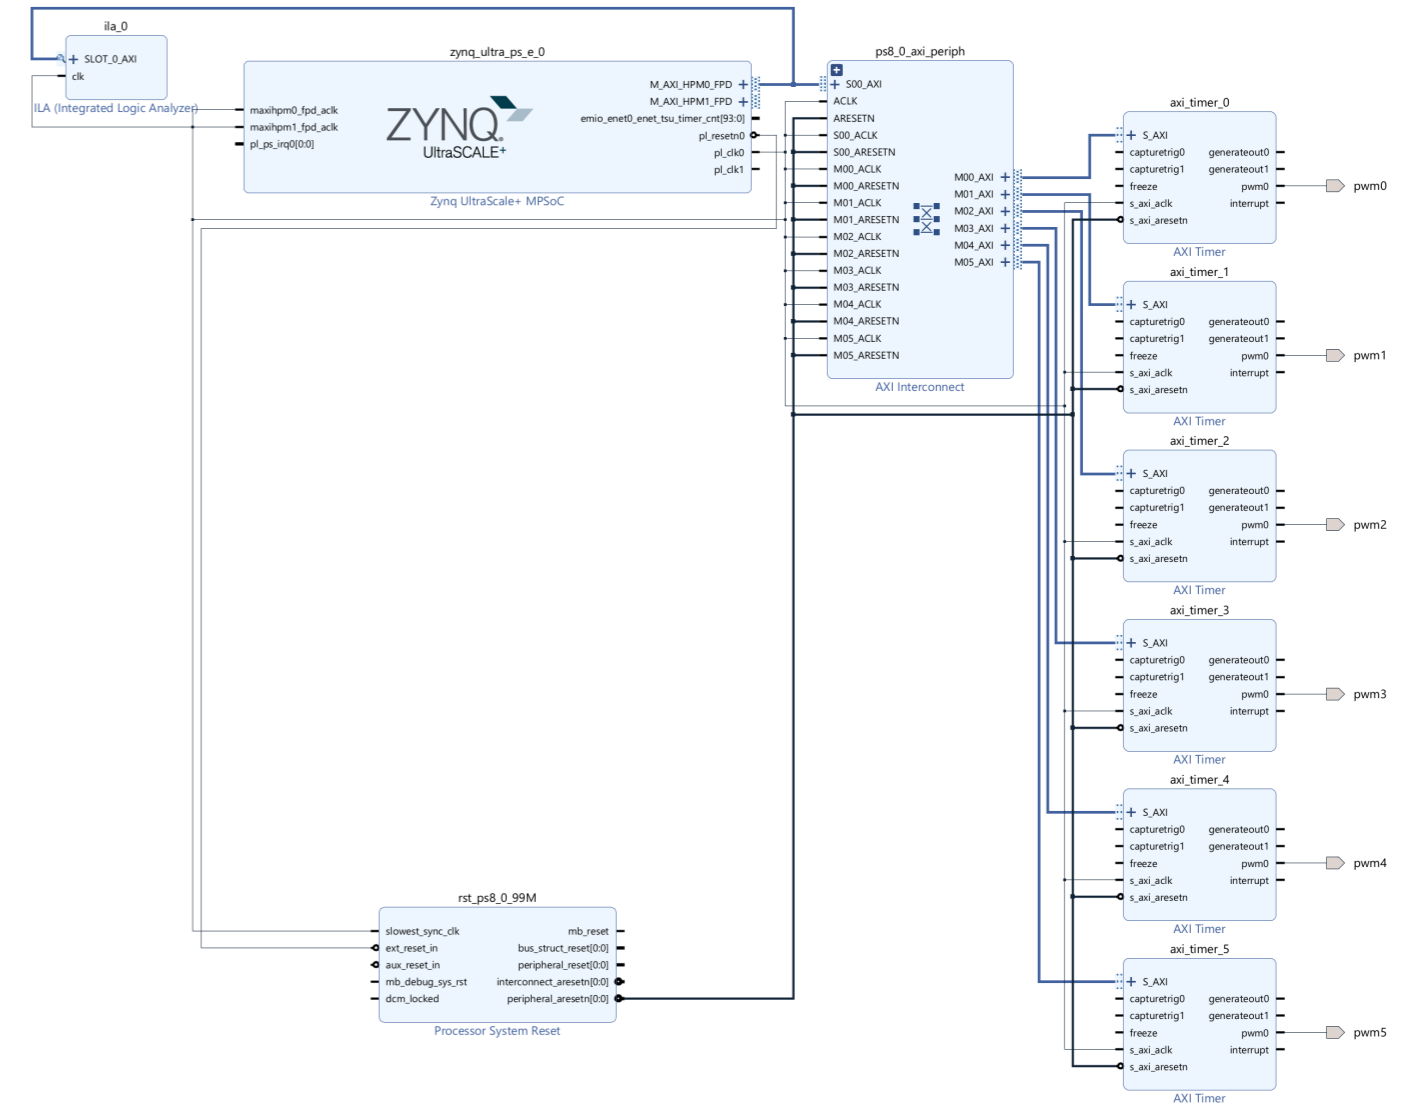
ila_0
SLOT_0_AXI
clk
ILA (Integrated Logic Analyzer)

zynq_ultra_ps_e_0
maxihpm0_fpd_aclk
maxihpm1_fpd_aclk
pl_ps_irq0[0:0]
ZYNQ
UltraSCALE+
M_AXI_HPM0_FPD
M_AXI_HPM1_FPD
emio_enet0_enet_tsu_timer_cnt[93:0]
pl_resetn0
pl_clk0
pl_clk1
Zynq UltraScale+ MPSoC

ps8_0_axi_periph
S00_AXI
ACLK
ARESETN
S00_ACLK
S00_ARESETN
M00_ACLK
M00_ARESETN
M01_ACLK
M01_ARESETN
M02_ACLK
M02_ARESETN
M03_ACLK
M03_ARESETN
M04_ACLK
M04_ARESETN
M05_ACLK
M05_ARESETN
M00_AXI
M01_AXI
M02_AXI
M03_AXI
M04_AXI
M05_AXI
AXI Interconnect

axi_timer_0
S_AXI
capturetrig0
capturetrig1
freeze
s_axi_aclk
s_axi_aresetn
generateout0
generateout1
pwm0
interrupt
AXI Timer
pwm0

axi_timer_1
S_AXI
capturetrig0
capturetrig1
freeze
s_axi_aclk
s_axi_aresetn
generateout0
generateout1
pwm0
interrupt
AXI Timer
pwm1

axi_timer_2
S_AXI
capturetrig0
capturetrig1
freeze
s_axi_aclk
s_axi_aresetn
generateout0
generateout1
pwm0
interrupt
AXI Timer
pwm2

axi_timer_3
S_AXI
capturetrig0
capturetrig1
freeze
s_axi_aclk
s_axi_aresetn
generateout0
generateout1
pwm0
interrupt
AXI Timer
pwm3

axi_timer_4
S_AXI
capturetrig0
capturetrig1
freeze
s_axi_aclk
s_axi_aresetn
generateout0
generateout1
pwm0
interrupt
AXI Timer
pwm4

axi_timer_5
S_AXI
capturetrig0
capturetrig1
freeze
s_axi_aclk
s_axi_aresetn
generateout0
generateout1
pwm0
interrupt
AXI Timer
pwm5

rst_ps8_0_99M
slowest_sync_clk
ext_reset_in
aux_reset_in
mb_debug_sys_rst
dcm_locked
mb_reset
bus_struct_reset[0:0]
peripheral_reset[0:0]
interconnect_aresetn[0:0]
peripheral_aresetn[0:0]
Processor System Reset